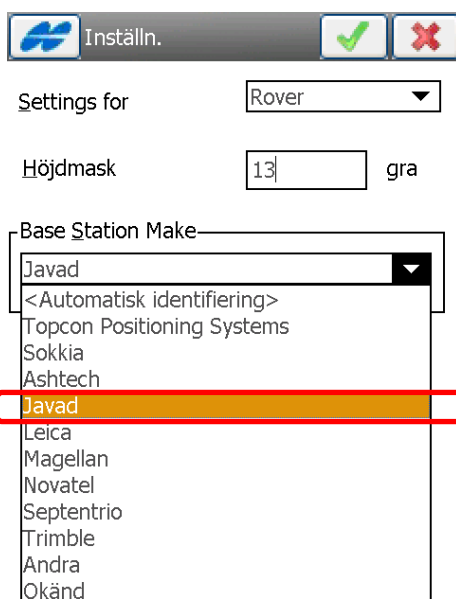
Inställn.

Settings for
Rover

Höjdmask
13
gra

Base Station Make
Javad
<Automatisk identifiering>
Topcon Positioning Systems
Sokkia
Ashtech
Javad
Leica
Magellan
Novatel
Septentrio
Trimble
Andra
Okänd